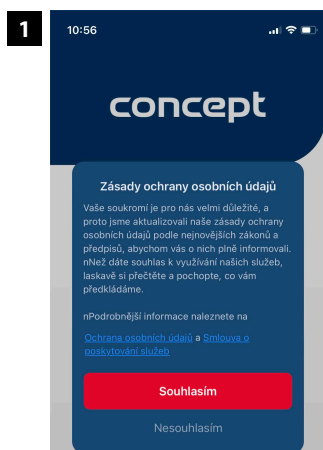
1

10:56

concept

Zásady ochrany osobních údajů

Vaše soukromí je pro nás velmi důležité, a proto jsme aktualizovali naše zásady ochrany osobních údajů podle nejnovějších zákonů a předpisů, abychom vás o nich plně informovali. nNež dáte souhlas k využívání našich služeb, laskavě si přečtěte a pochopte, co vám předkládáme.

nPodrobnější informace naleznete na

Ochrane osobních údajů a Smlouva o poskytování služeb

Souhlasím

Nesouhlasím